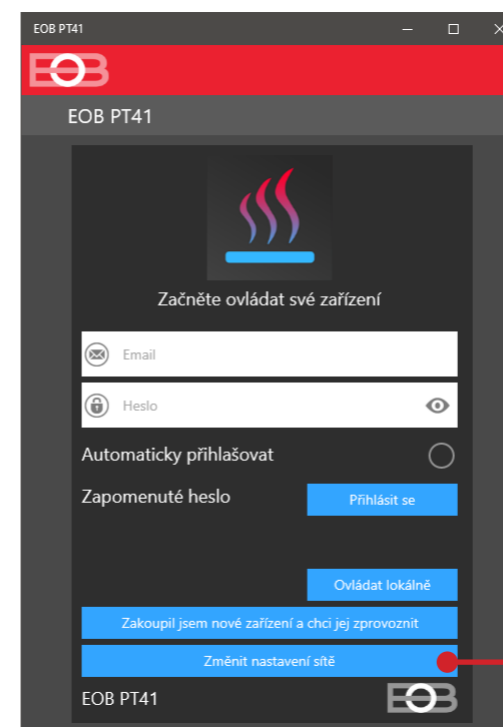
EOB PT41

EOB

EOB PT41

Začněte ovládat své zařízení

Email

Heslo

Automaticky přihlašovat

Zapomenuté heslo

Přihlásit se

Ovládat lokálně

Zakoupil jsem nové zařízení a chci jej zprovoznit

Změnit nastavení sítě

EOB PT41

EOB